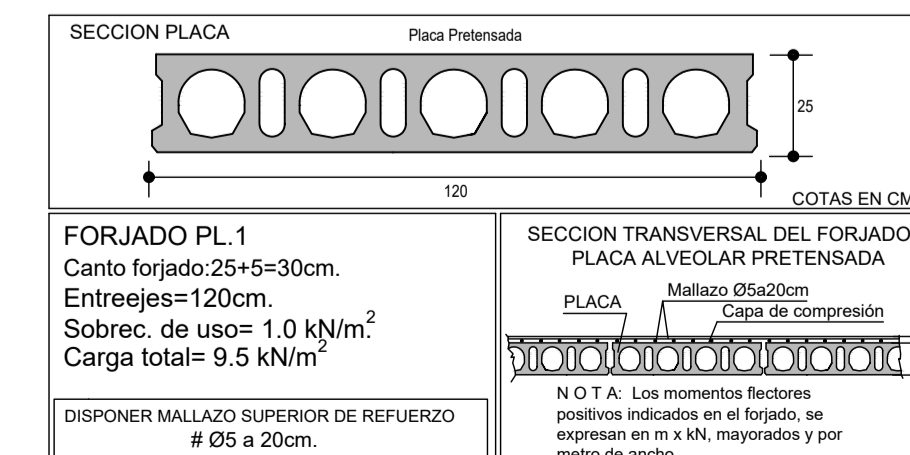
SECCION PLACA

Placa Pretensada

25

120

COTAS EN CM

FORJADO PL.1

Canto forjado:25+5=30cm.

Entreejes=120cm.

Sobrec. de uso= 1.0 kN/m$^2$

Carga total= 9.5 kN/m$^2$

DISPONER MALLAZO SUPERIOR DE REFUERZO # Ø5 a 20cm.

SECCION TRANSVERSAL DEL FORJADO PLACA ALVEOLAR PRETENSADA

PLACA

Mallazo Ø5a20cm

Capa de compresión

N O T A: Los momentos flectores positivos indicados en el forjado, se expresan en m x kN, mayorados y por metro de ancho.